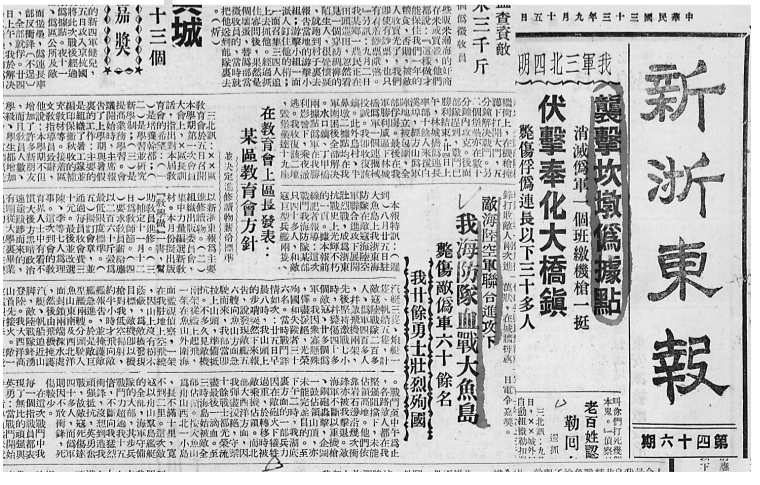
中華民國三十三年九月十五日

新浙東報

第四十六期

我三北軍四明

襲擊攻嶼偽據點

消滅偽軍一個班繳槍一挺

伏擊奉化大橋鎮

斃傷俘偽連長以下三十多人

敵海陸空軍聯合進攻下

我海防隊血戰大魚島

斃傷敵偽軍六十餘名

我卅餘勇士壯烈殉國

在教育會上區長發表：

某區教育方針

老百姓認勒同

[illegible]